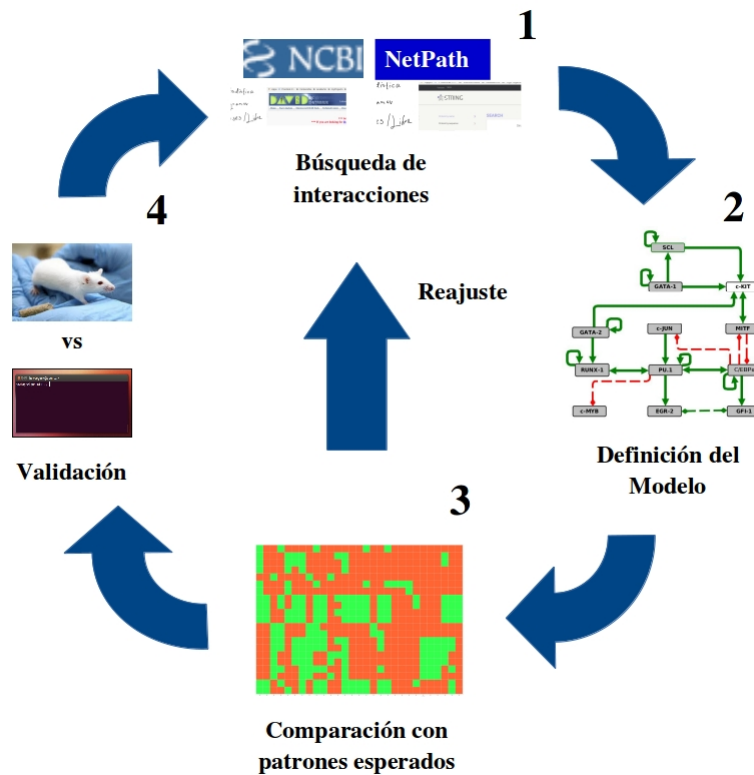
1

NCBI NetPath

DAVID

STRING

Búsqueda de interacciones

2

SCL

GATA-1

c-KIT

GATA-2

c-JUN

MITF

RUNX-1

PU.1

C/EBPα

c-MYB

EGR-2

GFI-1

Definición del Modelo

3

Comparación con patrones esperados

Reajuste

4

vs

Validación